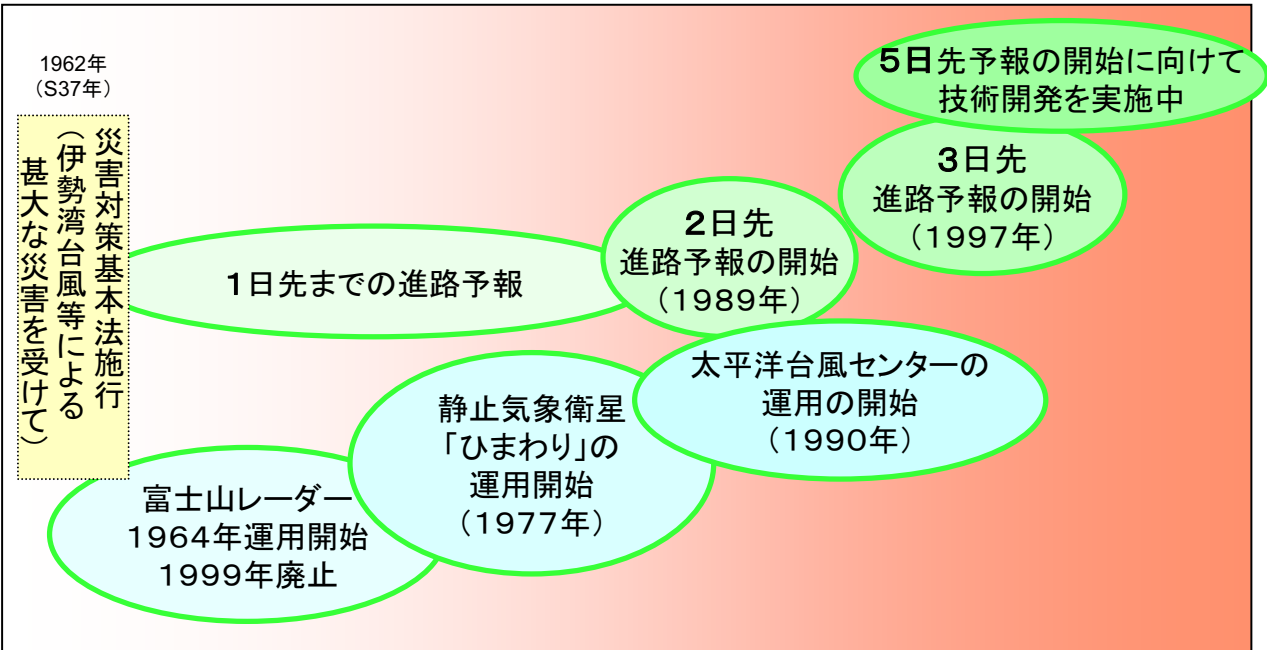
1962年
（S37年）

災害対策基本法施行
（伊勢湾台風等による
甚大な災害を受けて）

1日先までの進路予報

2日先
進路予報の開始
（1989年）

3日先
進路予報の開始
（1997年）

5日先予報の開始に向けて
技術開発を実施中

太平洋台風センターの
運用の開始
（1990年）

静止気象衛星
「ひまわり」の
運用開始
（1977年）

富士山レーダー
1964年運用開始
1999年廃止